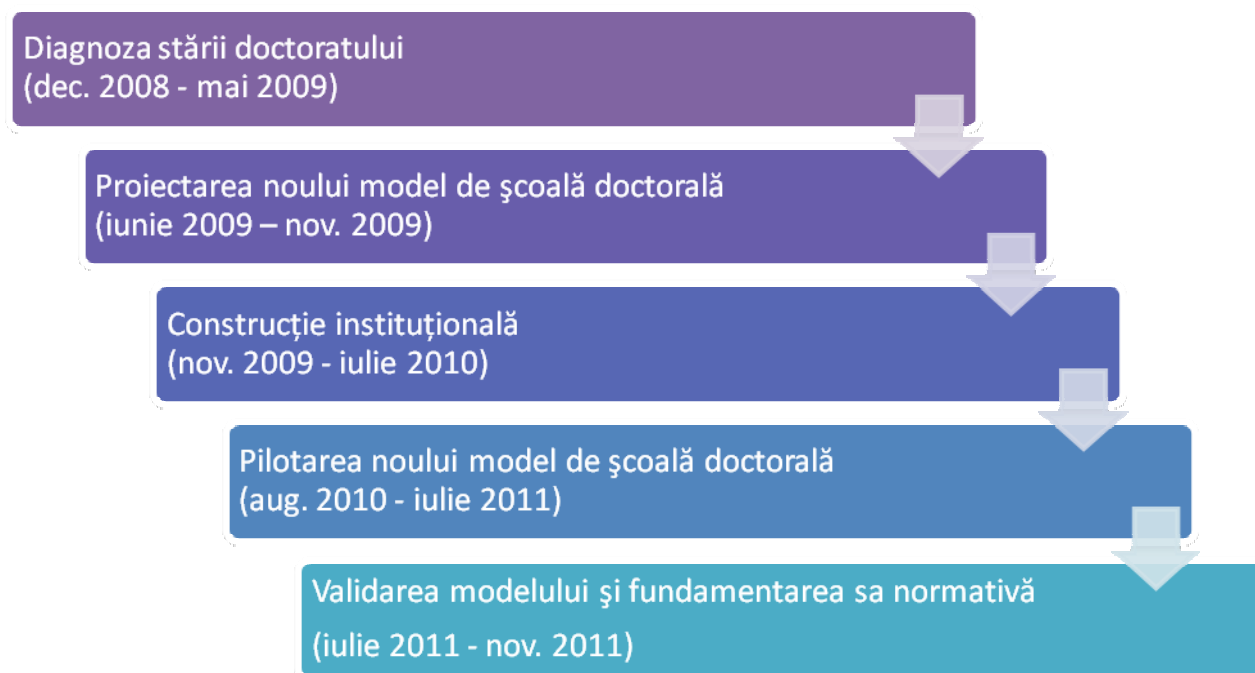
Diagnoza stării doctoratului
(dec. 2008 - mai 2009)

Proiectarea noului model de şcoală doctorală
(iunie 2009 – nov. 2009)

Construcție instituțională
(nov. 2009 - iulie 2010)

Pilotarea noului model de şcoală doctorală
(aug. 2010 - iulie 2011)

Validarea modelului şi fundamentarea sa normativă
(iulie 2011 - nov. 2011)